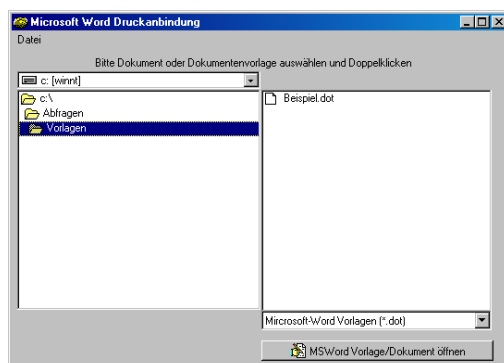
Microsoft Word Druckanbindung

Datei

Bitte Dokument oder Dokumentenvorlage auswählen und Doppelklicken

c: [winnt]

c:\
Abfragen
Vorlagen

Beispiel.dot

Mircrosoft-Word Vorlagen (*.dot)

MSWord Vorlage/Dokument öffnen